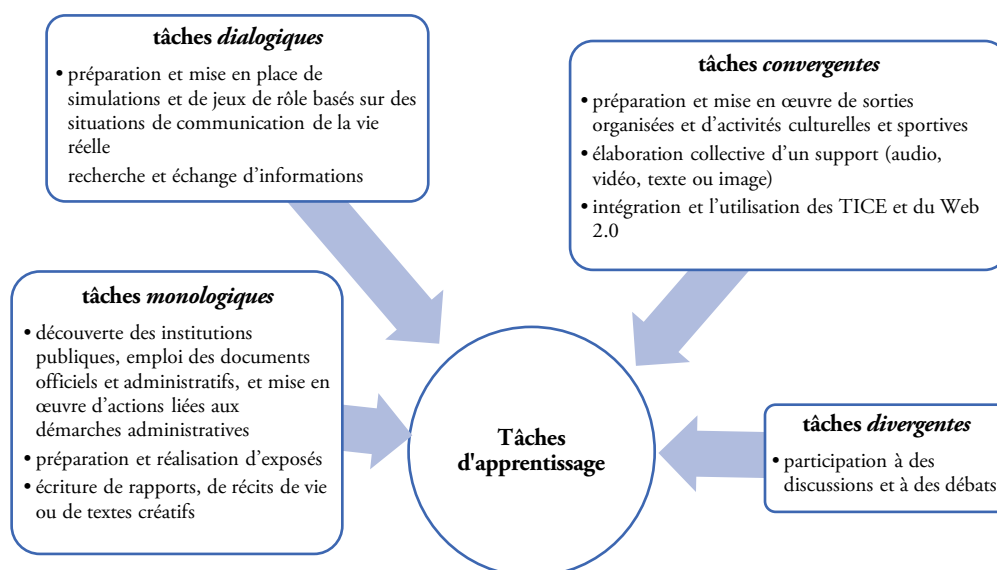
**tâches *dialogiques***

- préparation et mise en place de simulations et de jeux de rôle basés sur des situations de communication de la vie réelle

recherche et échange d'informations

**tâches *convergentes***

- préparation et mise en œuvre de sorties organisées et d'activités culturelles et sportives
- élaboration collective d'un support (audio, vidéo, texte ou image)
- intégration et l'utilisation des TICE et du Web 2.0

**tâches *monologiques***

- découverte des institutions publiques, emploi des documents officiels et administratifs, et mise en œuvre d'actions liées aux démarches administratives
- préparation et réalisation d'exposés
- écriture de rapports, de récits de vie ou de textes créatifs

**Tâches d'apprentissage**

**tâches *divergentes***

- participation à des discussions et à des débats